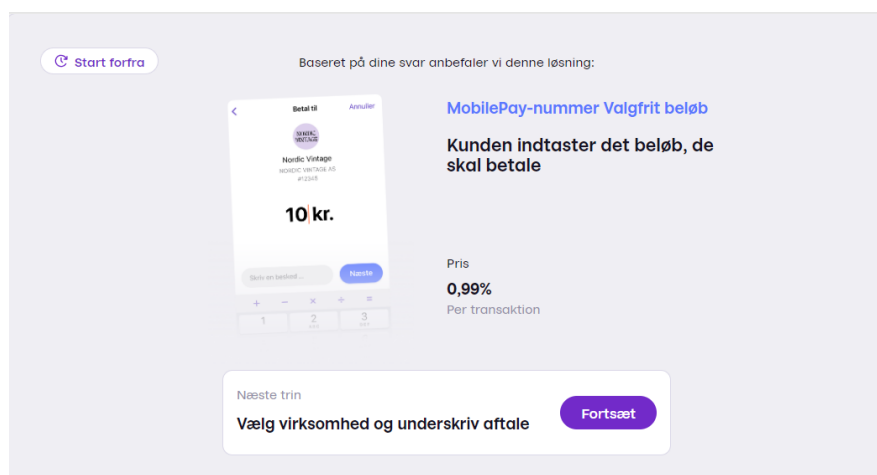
Start forfra

Baseret på dine svar anbefaler vi denne løsning:

Betal til
Annuller

SO NORDIC VINTAGE

Nordic Vintage
NORDIC VINTAGE AS
#12345

10 kr.

Skriv en besked...
Næste

+ − × ÷ =

1 2 3
ABC DEF

MobilePay-nummer Valgfrit beløb

Kunden indtaster det beløb, de skal betale

Pris

0,99%

Per transaktion

Næste trin

Vælg virksomhed og underskriv aftale

Fortsæt